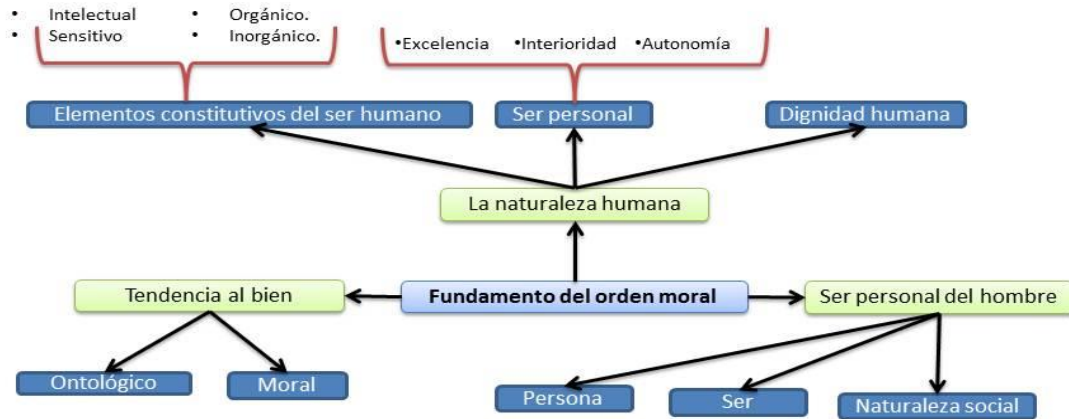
• Intelectual
• Sensitivo
• Orgánico.
• Inorgánico.

•Excelencia •Interioridad •Autonomía

Elementos constitutivos del ser humano

Ser personal

Dignidad humana

La naturaleza humana

Tendencia al bien

Fundamento del orden moral

Ser personal del hombre

Ontológico

Moral

Persona

Ser

Naturaleza social